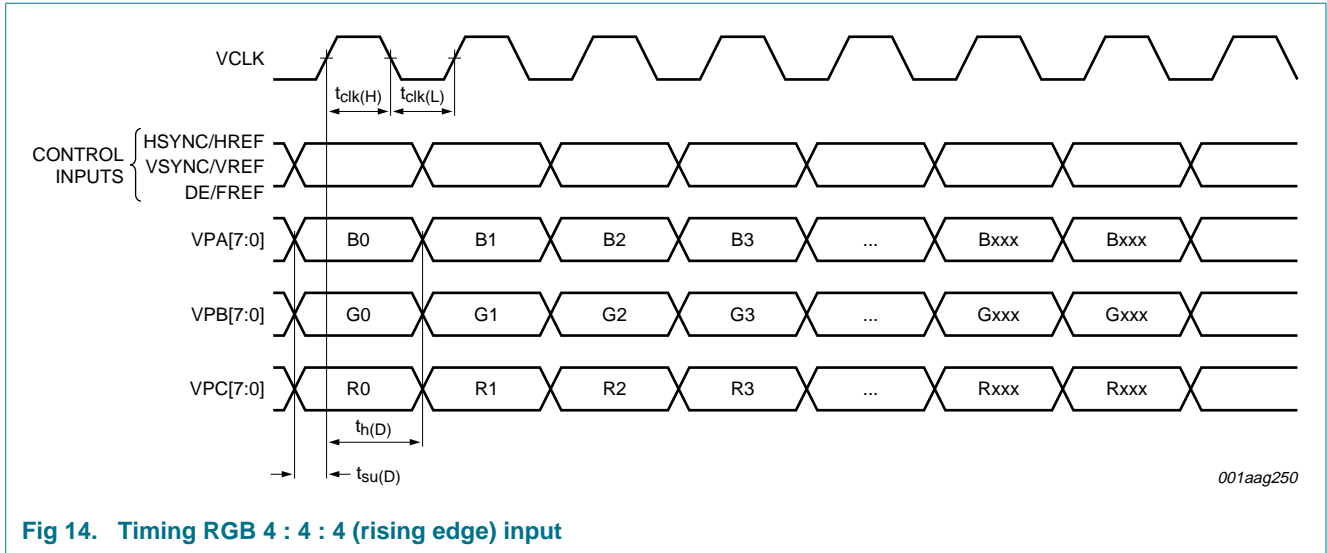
VCLK

$t_{clk(H)}$ $t_{clk(L)}$

CONTROL INPUTS

HSYNC/HREF
VSYNC/VREF
DE/FREF

VPA[7:0] B0 B1 B2 B3 ... Bxxx Bxxx

VPB[7:0] G0 G1 G2 G3 ... Gxxx Gxxx

VPC[7:0] R0 R1 R2 R3 ... Rxxx Rxxx

$t_{h(D)}$

$t_{su(D)}$

001aag250

Fig 14. Timing RGB 4 : 4 : 4 (rising edge) input